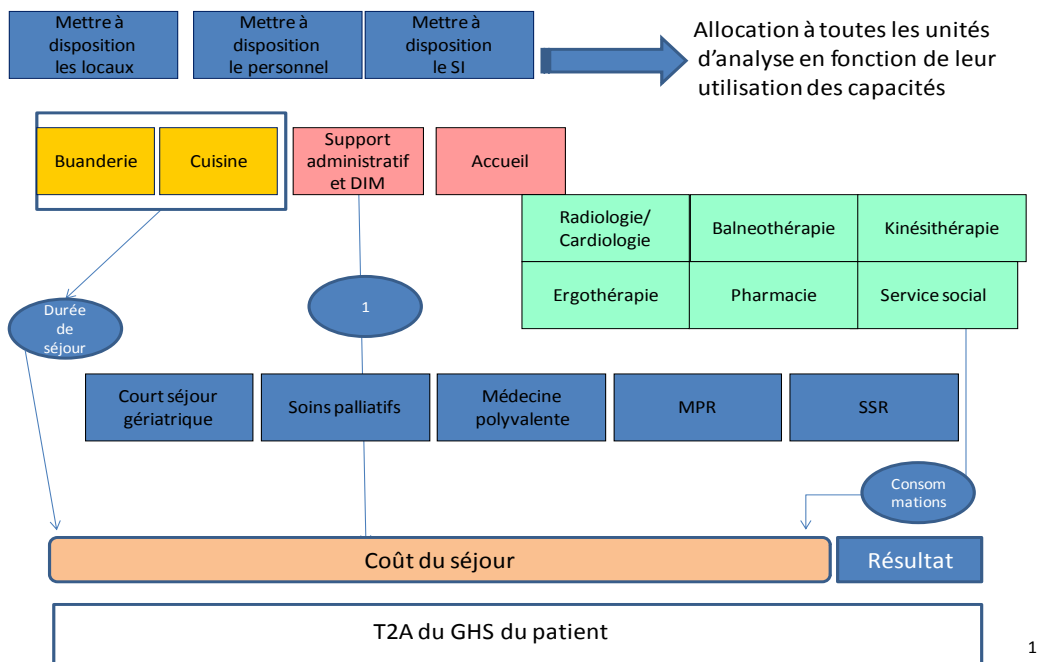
Mettre à disposition les locaux

Mettre à disposition le personnel

Mettre à disposition le SI

Allocation à toutes les unités d'analyse en fonction de leur utilisation des capacités

Buanderie

Cuisine

Support administratif et DIM

Accueil

Radiologie/ Cardiologie

Balneothérapie

Kinésithérapie

Ergothérapie

Pharmacie

Service social

Durée de séjour

1

Court séjour gériatrique

Soins palliatifs

Médecine polyvalente

MPR

SSR

Consom mations

Coût du séjour

Résultat

T2A du GHS du patient

1